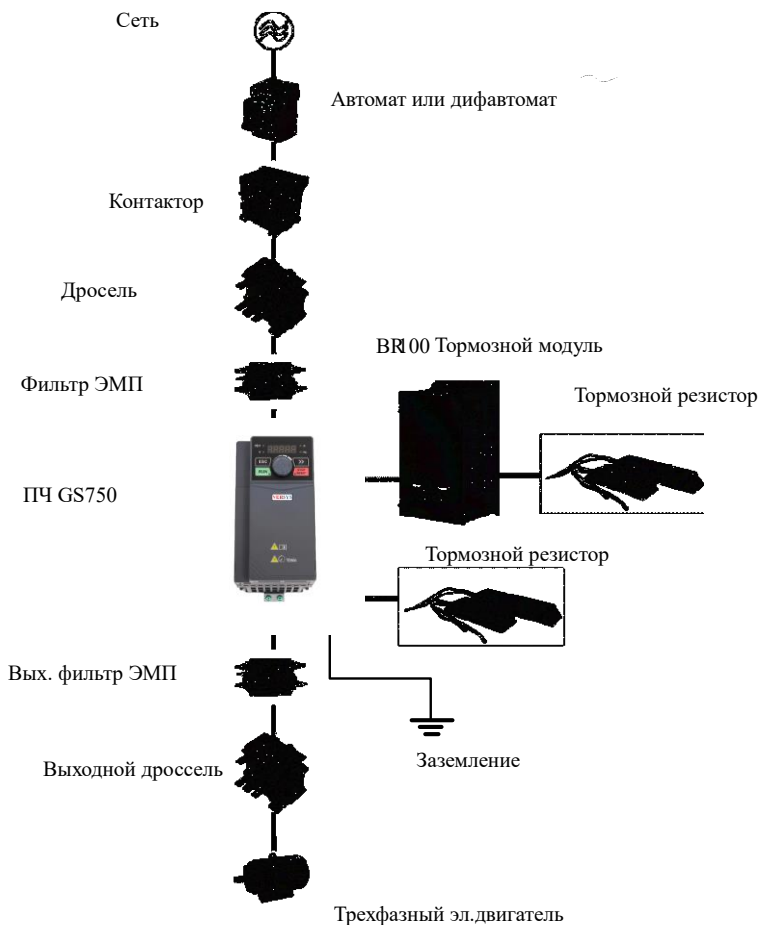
Сеть

Автомат или дифавтомат

Контактор

Дросель

BR100 Тормозной модуль

Фильтр ЭМП

Тормозной резистор

ПЧ GS750

Тормозной резистор

Вых. фильтр ЭМП

Заземление

Выходной дроссель

Трехфазный эл.двигатель